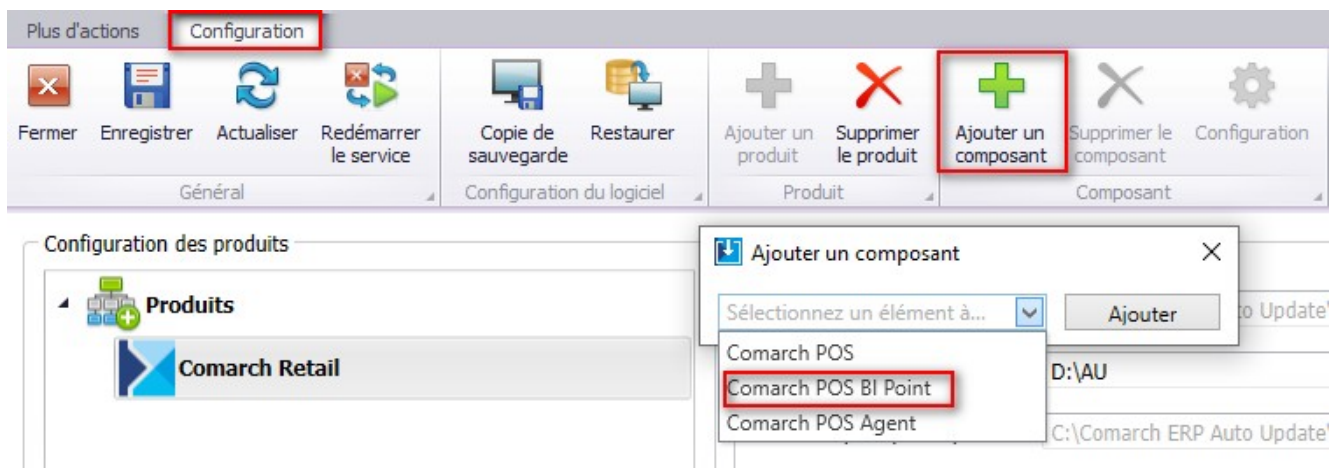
Plus d'actions Configuration

Fermer Enregistrer Actualiser Redémarrer le service
Général

Copie de sauvegarde Restaurer
Configuration du logiciel

Ajouter un produit Supprimer le produit
Produit

Ajouter un composant Supprimer le composant Configuration
Composant

Configuration des produits

Produits

Comarch Retail

Ajouter un composant

Sélectionnez un élément à...

Ajouter

Comarch POS
Comarch POS BI Point
Comarch POS Agent

o Update'

D:\AU

C:\Comarch ERP Auto Update'